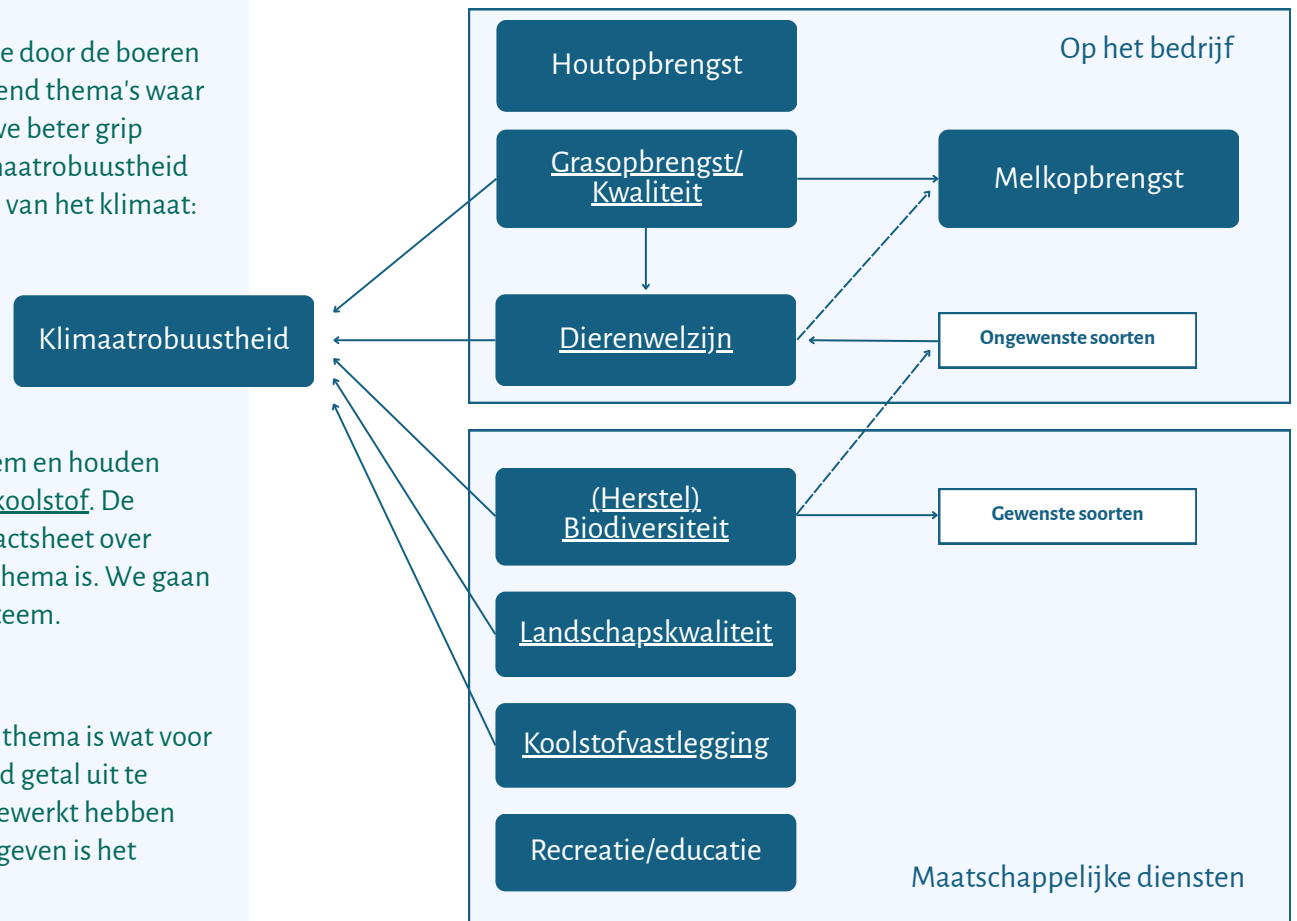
e door de boeren end thema's waar ve beter grip aatrobuustheid van het klimaat:

em en houden koolstof. De actsheet over hema is. We gaan teem.

thema is wat voor d getal uit te ewerkt hebben geven is het

Klimaatrobuustheid

Houtopbrengst

Op het bedrijf

Grasopbrengst/ Kwaliteit

Melkopbrengst

Dierenwelzijn

Ongewenste soorten

(Herstel) Biodiversiteit

Gewenste soorten

Landschapskwaliteit

Koolstofvastlegging

Recreatie/educatie

Maatschappelijke diensten